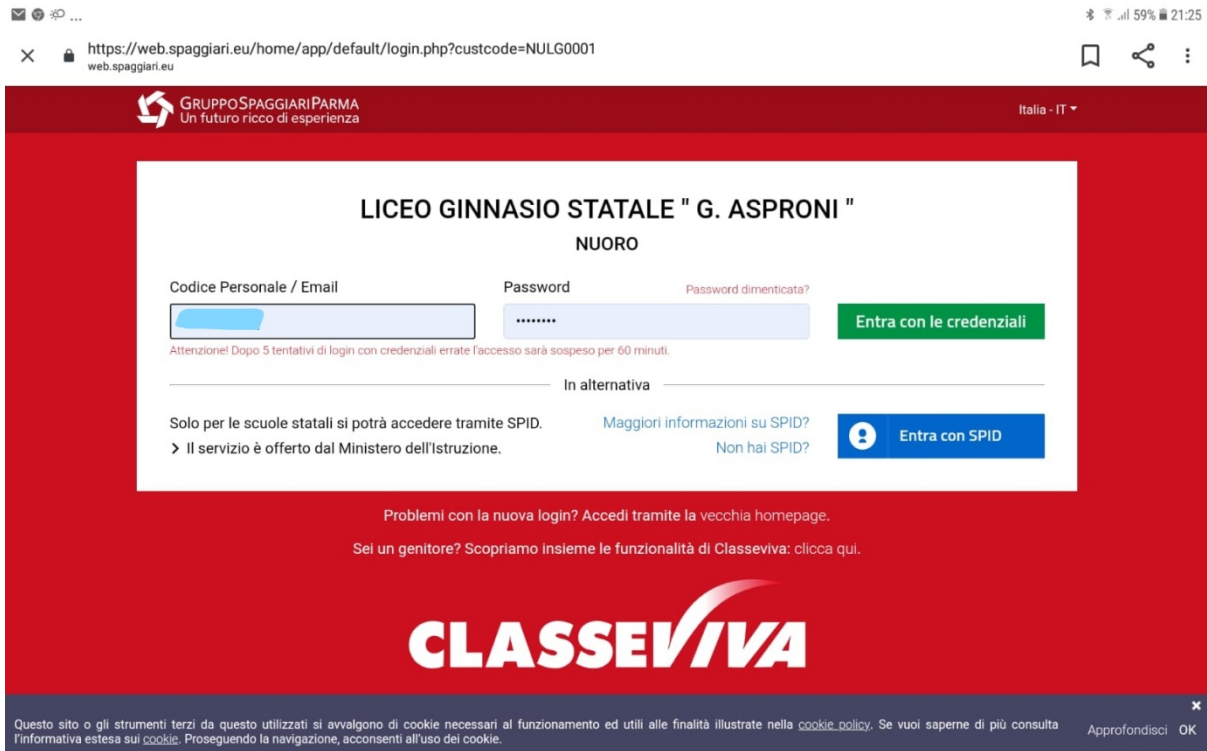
59% 21:25

https://web.spaggiari.eu/home/app/default/login.php?custcode=NULG0001
web.spaggiari.eu

GRUPPOSPAGGIARIPARMA
Un futuro ricco di esperienza

Italia - IT

LICEO GINNASIO STATALE " G. ASPRONI "
NUORO

Codice Personale / Email

Password

Password dimenticata?

••••••••

Entra con le credenziali

Attenzione! Dopo 5 tentativi di login con credenziali errate l'accesso sarà sospeso per 60 minuti.

In alternativa

Solo per le scuole statali si potrà accedere tramite SPID.

> Il servizio è offerto dal Ministero dell'Istruzione.

Maggiori informazioni su SPID?

Non hai SPID?

Entra con SPID

Problemi con la nuova login? Accedi tramite la vecchia homepage.

Sei un genitore? Scopriamo insieme le funzionalità di Classeviva: clicca qui.

CLASSEVIVA

Questo sito o gli strumenti terzi da questo utilizzati si avvalgono di cookie necessari al funzionamento ed utili alle finalità illustrate nella cookie policy. Se vuoi saperne di più consulta l'informativa estesa sui cookie. Proseguendo la navigazione, acconsenti all'uso dei cookie.

Approfondisci OK